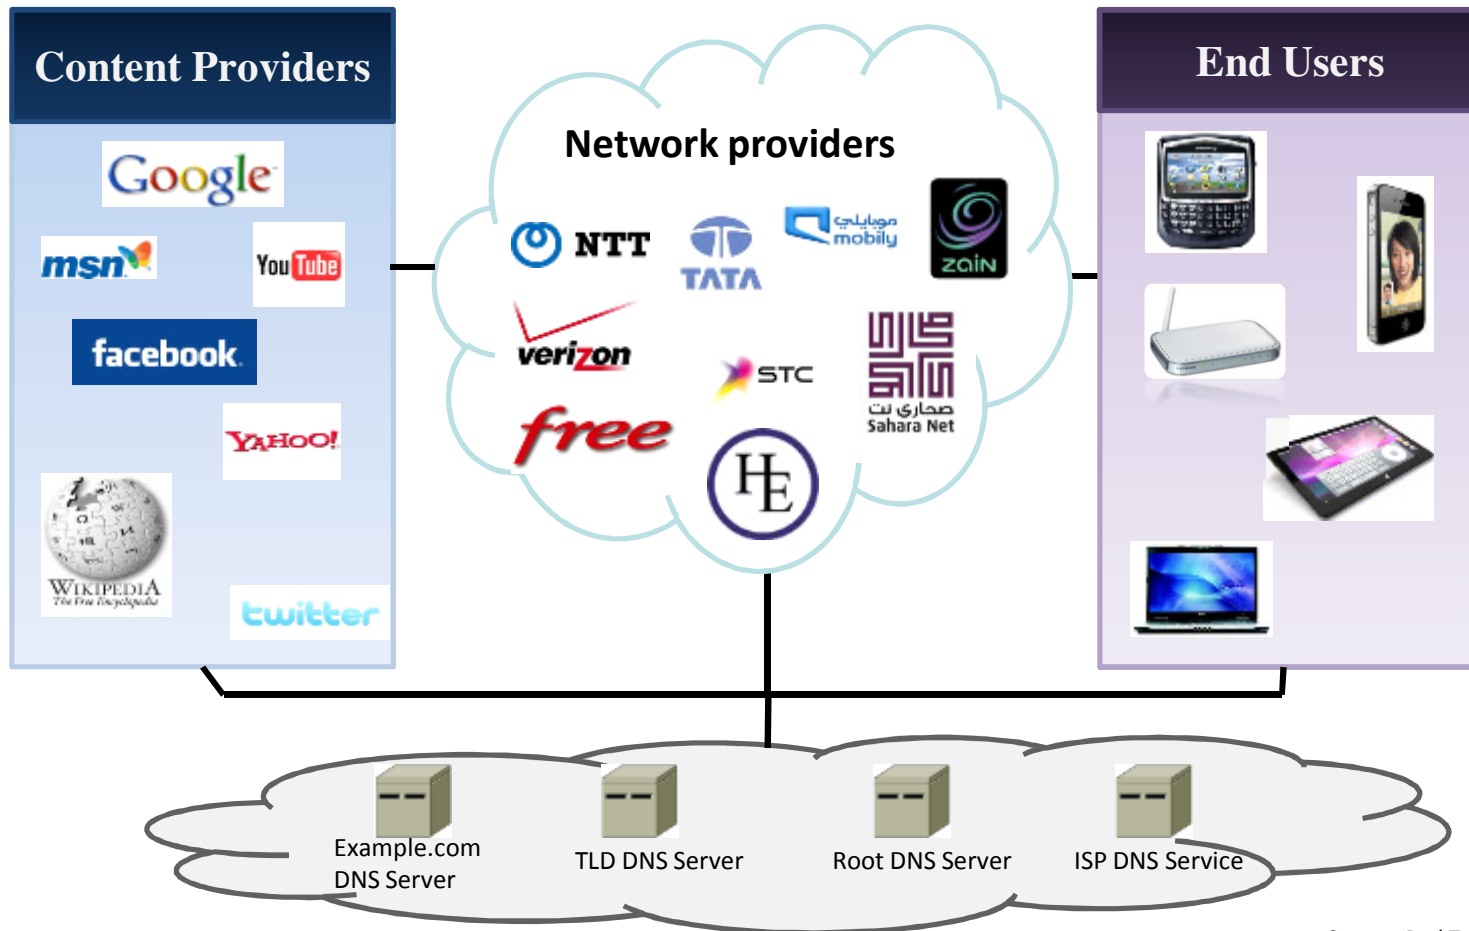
Content Providers

Google

msn

YouTube

facebook

YAHOO!

WIKIPEDIA
The Free Encyclopedia

twitter

Network providers

NTT

TATA

موبايلي
mobily

zain

verizon

STC

صحارى نت
Sahara Net

free

HE

End Users

Example.com
DNS Server

TLD DNS Server

Root DNS Server

ISP DNS Service